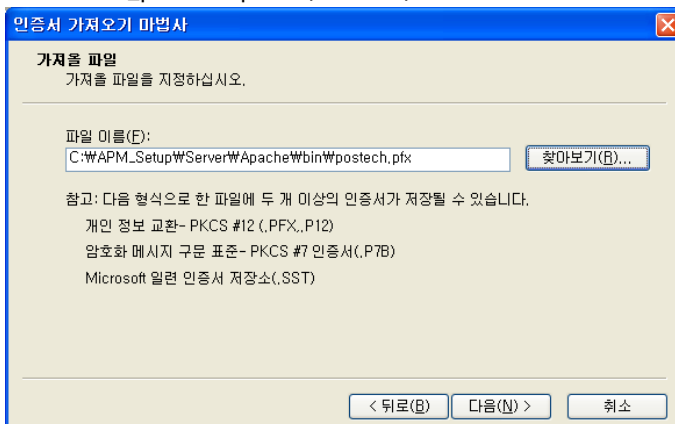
인증서 가져오기 마법사

가져올 파일
가져올 파일을 지정하십시오.

파일 이름(F):
C:₩APM_Setup₩Server₩Apache₩bin₩postech.pfx

찾아보기(R)...

참고: 다음 형식으로 한 파일에 두 개 이상의 인증서가 저장될 수 있습니다.

개인 정보 교환- PKCS #12 (.PFX,.P12)

암호화 메시지 구문 표준- PKCS #7 인증서(.P7B)

Microsoft 일련 인증서 저장소(.SST)

< 뒤로(B)

다음(N) >

취소